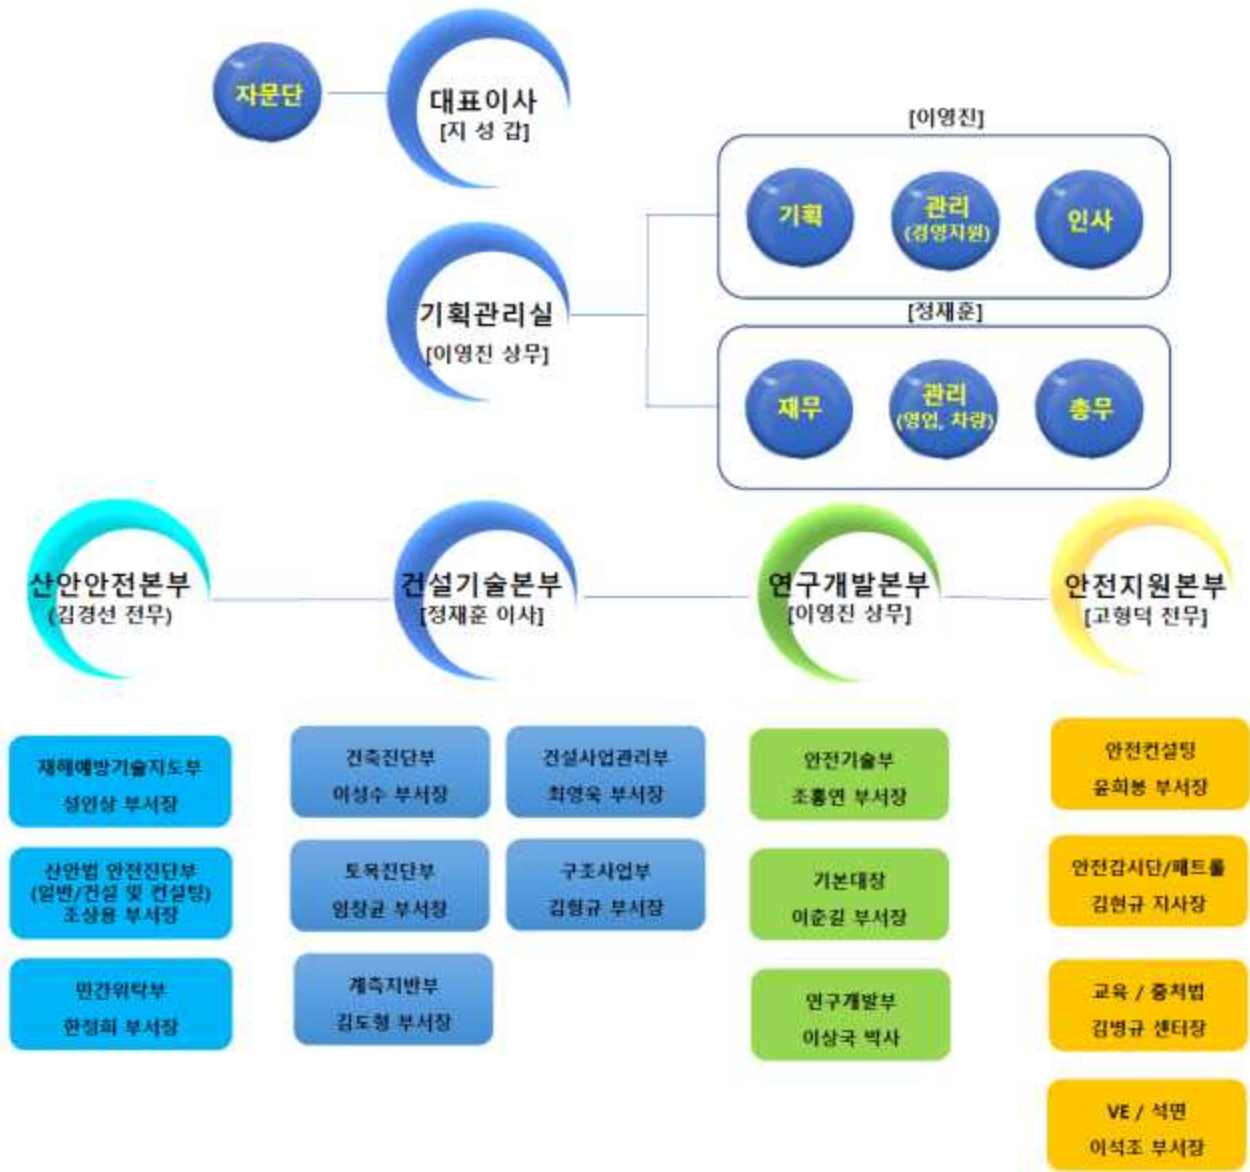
자문단

대표이사
[지 성 갑]

[이영진]

기획

관리
(경영지원)

인사

기획관리실
[이영진 상무]

[정재훈]

재무

관리
(영업, 차량)

총무

산안안전본부
(김경선 전무)

건설기술본부
[정재훈 이사]

연구개발본부
[이영진 상무]

안전지원본부
[고형덕 전무]

재해예방기술지도부
성인상 부서장

산안법 안전진단부
(일반/건설 및 컨설팅)
조상용 부서장

민간위탁부
한정희 부서장

건축진단부
이성수 부서장

토목진단부
임장균 부서장

계측지반부
김도형 부서장

건설사업관리부
최영욱 부서장

구조사업부
김형규 부서장

안전기술부
조홍연 부서장

기본대장
이춘길 부서장

연구개발부
이상국 박사

안전컨설팅
윤희봉 부서장

안전감시단/패트롤
김현규 지사장

교육 / 중처법
김병규 센터장

VE / 석면
이석조 부서장